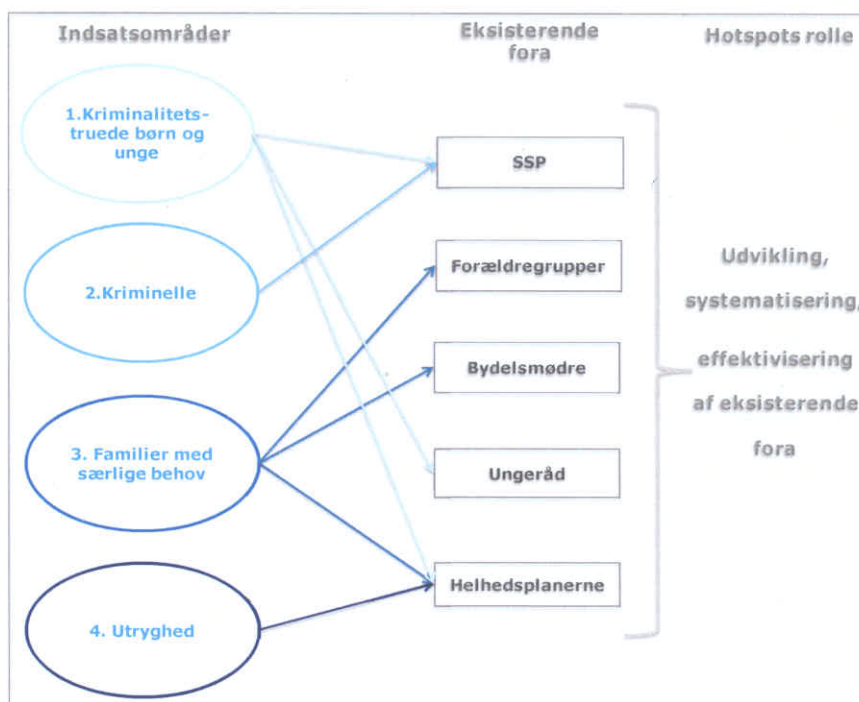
Indsatsområder

Eksisterende fora

Hotspots rolle

1.Kriminalitetstruede børn og unge

2.Kriminelle

3. Familier med særlige behov

4. Utryghed

SSP

Forældregrupper

Bydelsmødre

Ungeråd

Helhedsplanerne

Udvikling, systematisering, effektivisering af eksisterende fora